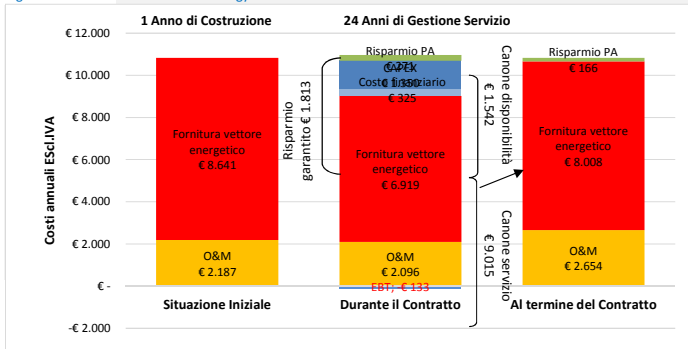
1 Anno di Costruzione

24 Anni di Gestione Servizio

€ 12.000
€ 10.000
€ 8.000
€ 6.000
€ 4.000
€ 2.000
€ -
-€ 2.000

Costi annuali ESci.IVA

Fornitura vettore energetico
€ 8.641

O&M
€ 2.187

Situazione Iniziale

Risparmio PA
€ 271
CAPEX
€ 1.150
Costo finanziario
€ 325

Risparmio garantito € 1.813

Fornitura vettore energetico
€ 6.919

O&M
€ 2.096

EBT; -€ 133

Durante il Contratto

Canone disponibilità € 1.542

Canone servizio € 9.015

Risparmio PA
€ 166

Fornitura vettore energetico
€ 8.008

O&M
€ 2.654

Al termine del Contratto